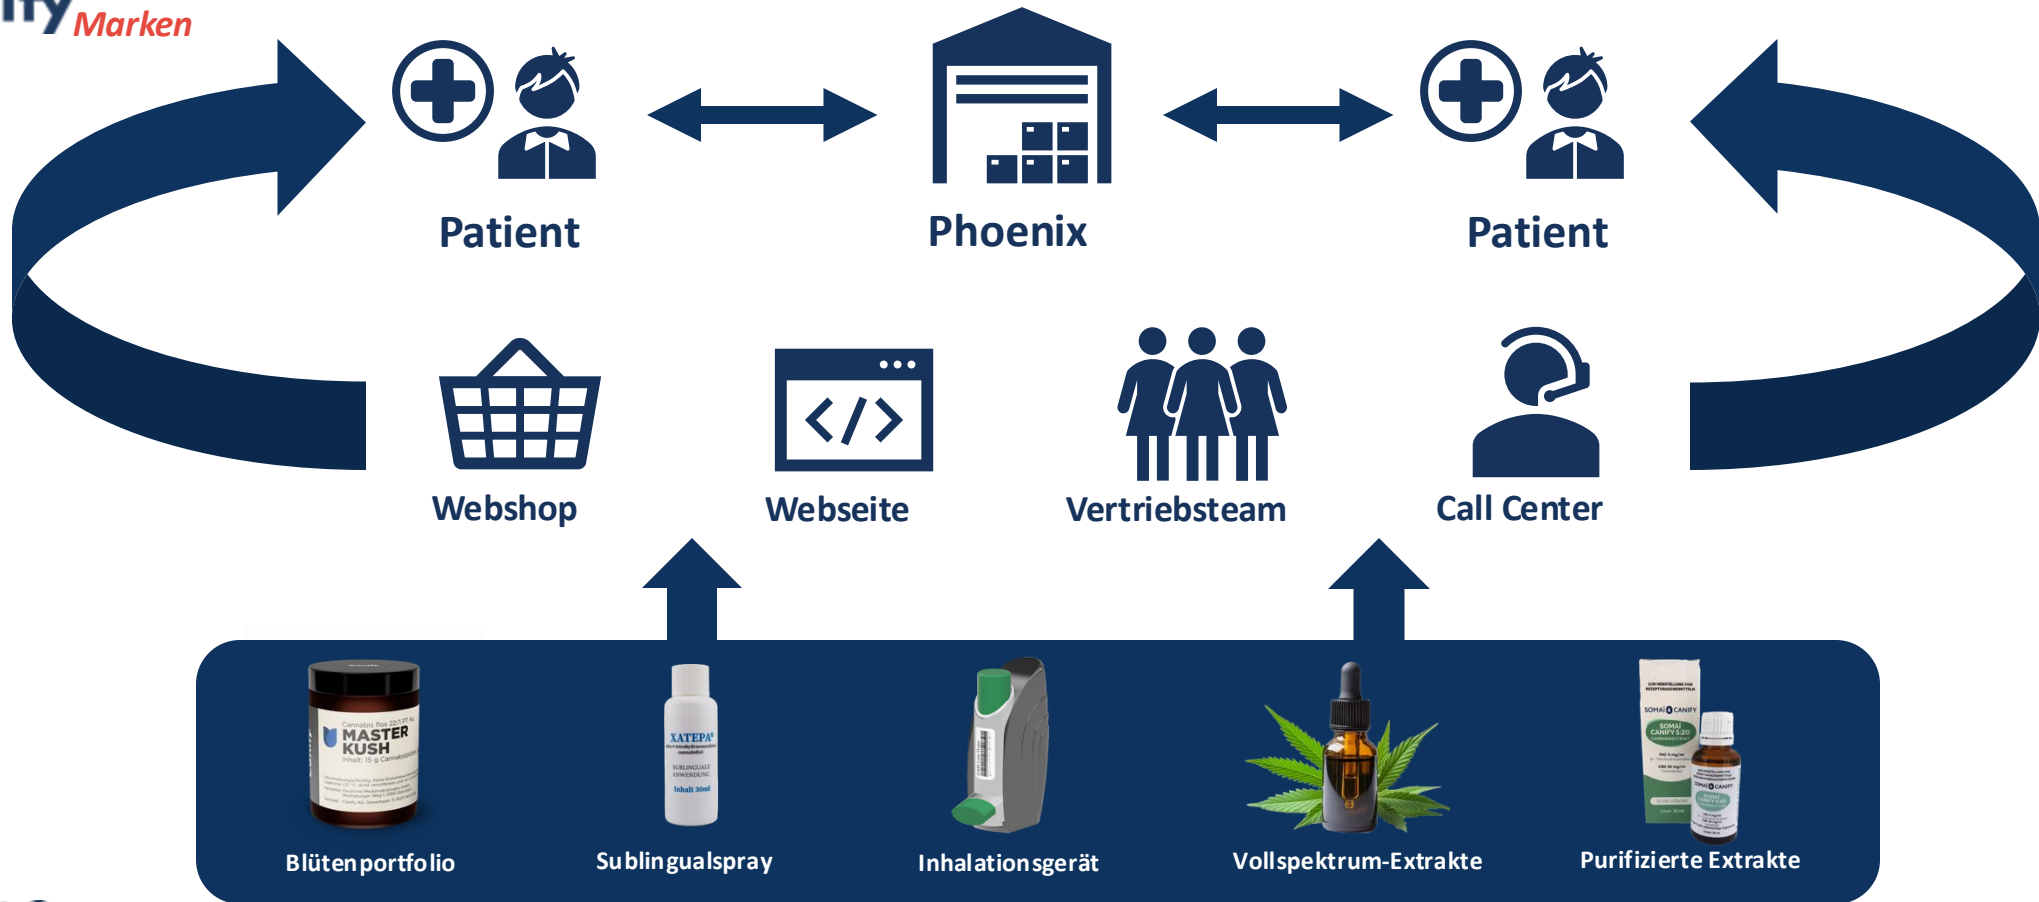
ify Marken

Patient

Phoenix

Patient

Webshop

Webseite

Vertriebsteam

Call Center

Cannabis flos 22/1 FT NL
MASTER KUSH
Inhalt: 15 g Cannabisblüten

XATEPA®
SUBLINGUALE ANWENDUNG
Inhalt 30ml

SOMAI CANIFY
SOMAI CANIFY 5:20

Blütenportfolio

Sublingualspray

Inhalationsgerät

Vollspektrum-Extrakte

Purifizierte Extrakte